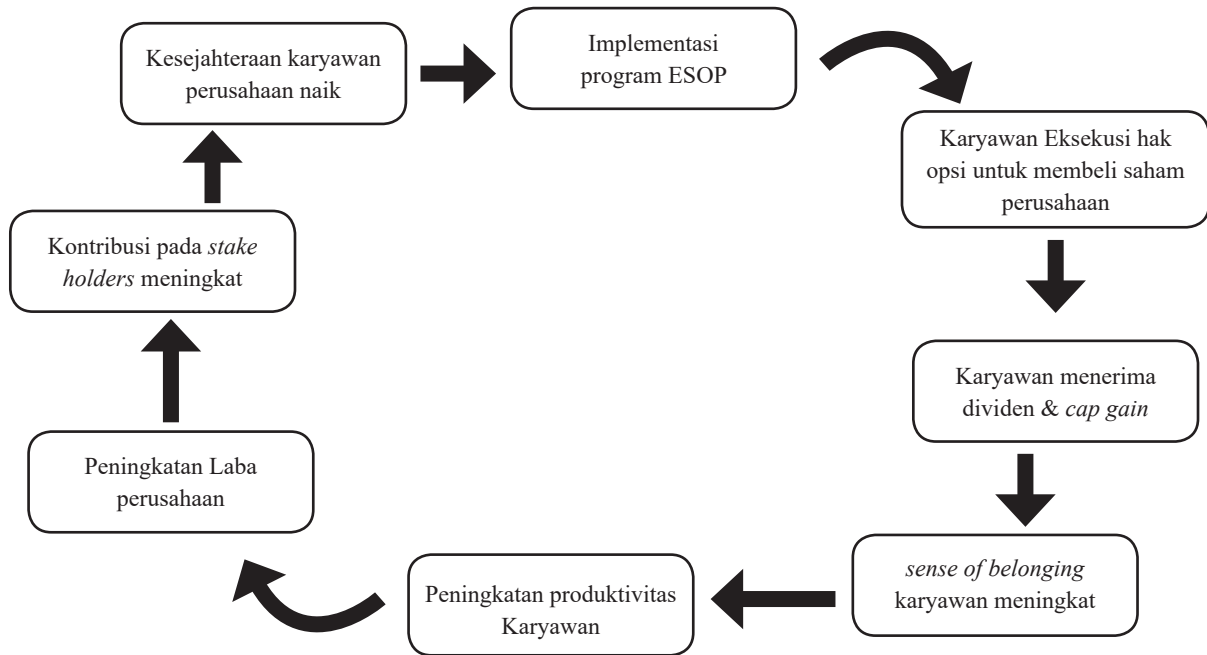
Kesejahteraan karyawan perusahaan naik

Implementasi program ESOP

Karyawan Eksekusi hak opsi untuk membeli saham perusahaan

Karyawan menerima dividen & *cap gain*

*sense of belonging* karyawan meningkat

Peningkatan produktivitas Karyawan

Peningkatan Laba perusahaan

Kontribusi pada *stake holders* meningkat